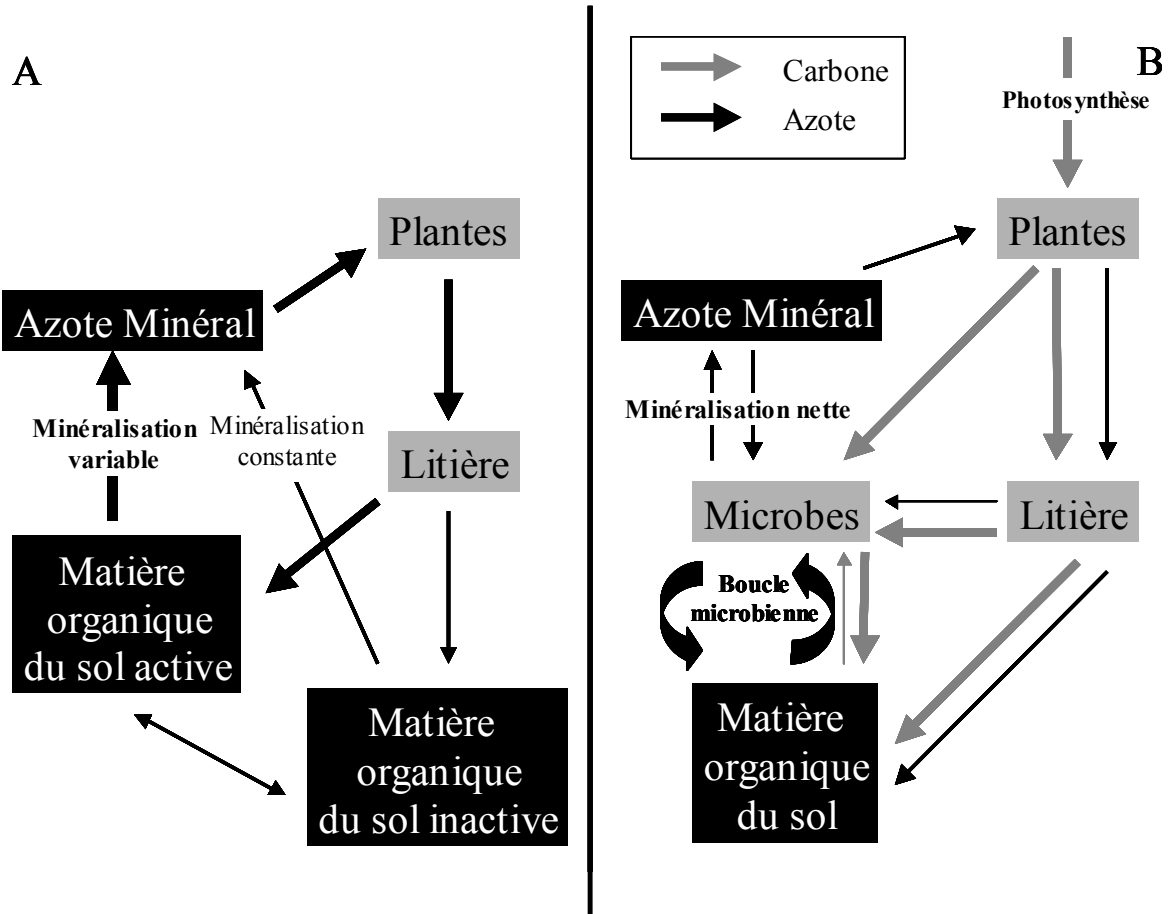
A

Plantes

Azote Minéral

Minéralisation variable

Minéralisation constante

Litière

Matière organique du sol active

Matière organique du sol inactive

Carbone

Azote

B

Photosynthèse

Plantes

Azote Minéral

Minéralisation nette

Microbes

Litière

Boucle microbienne

Matière organique du sol